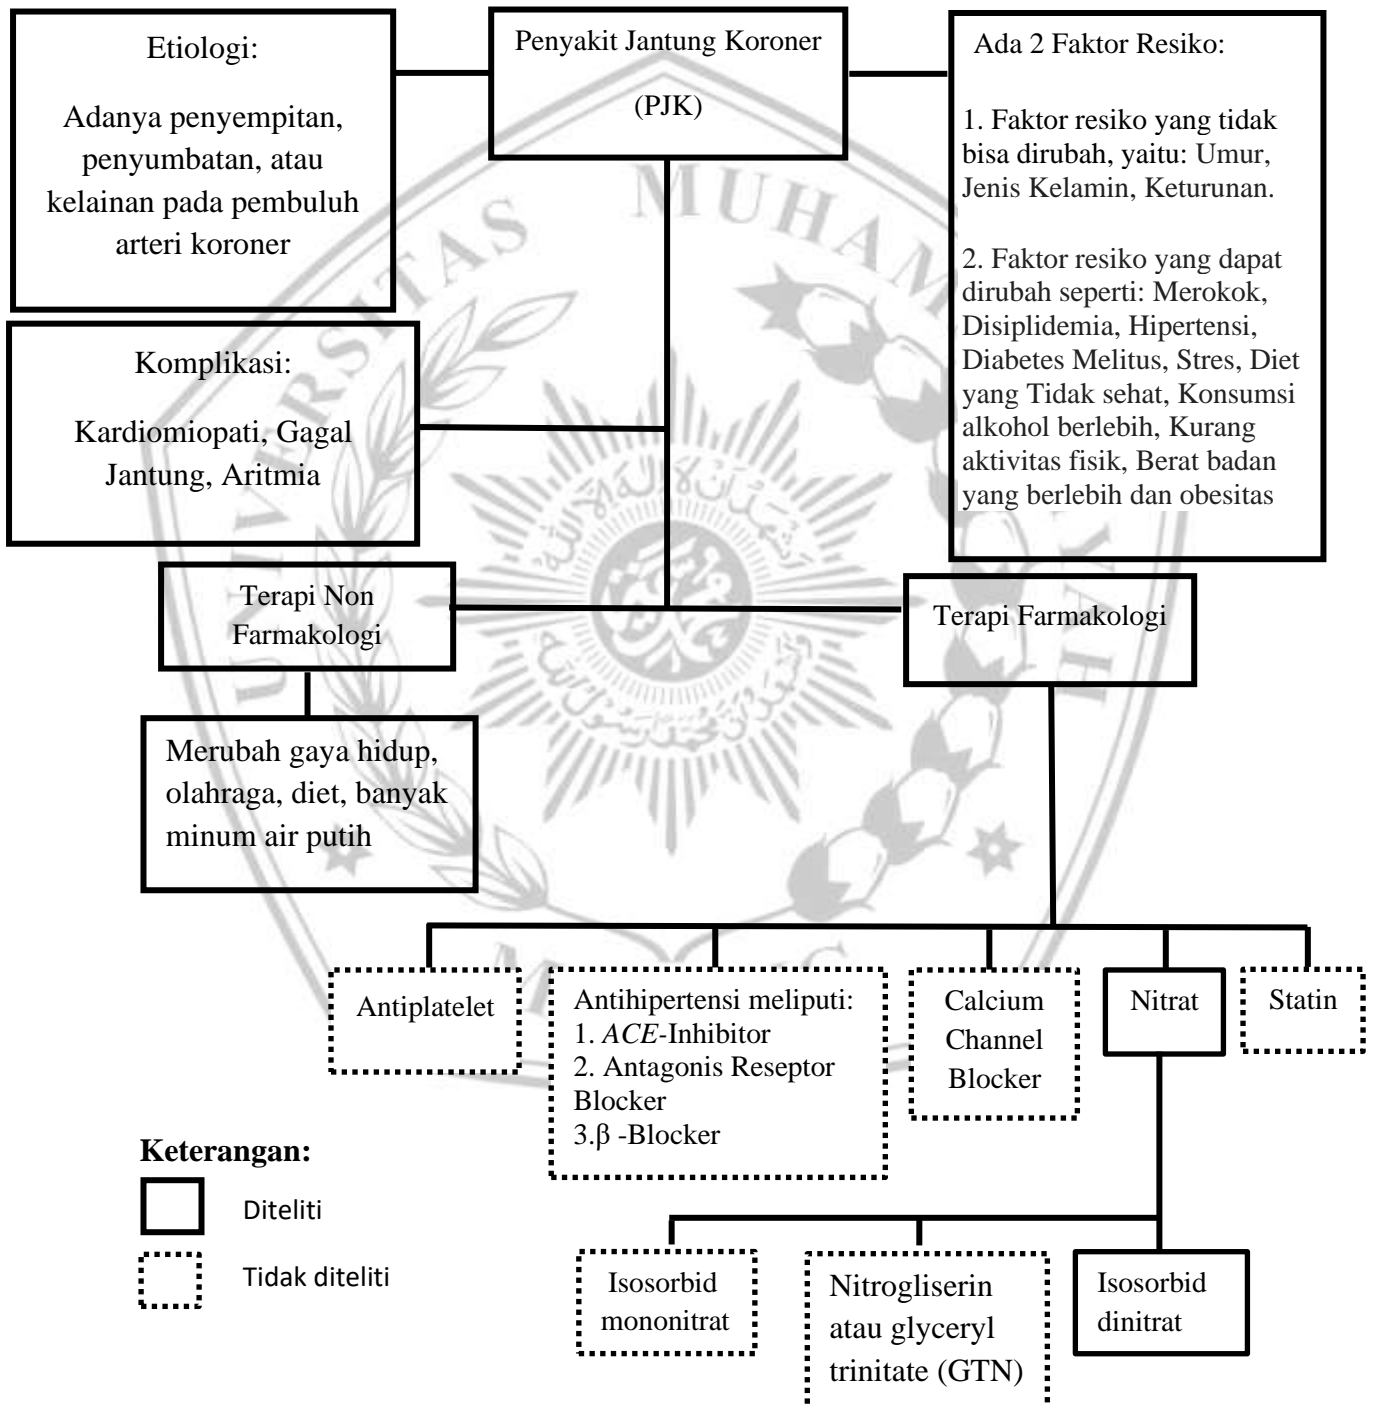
Etiologi:

Adanya penyempitan, penyumbatan, atau kelainan pada pembuluh arteri koroner

Penyakit Jantung Koroner

(PJK)

Ada 2 Faktor Resiko:

1. Faktor resiko yang tidak bisa dirubah, yaitu: Umur, Jenis Kelamin, Keturunan.

2. Faktor resiko yang dapat dirubah seperti: Merokok, Disiplidemia, Hipertensi, Diabetes Melitus, Stres, Diet yang Tidak sehat, Konsumsi alkohol berlebih, Kurang aktivitas fisik, Berat badan yang berlebih dan obesitas

Komplikasi:

Kardiomiopati, Gagal Jantung, Aritmia

Terapi Non Farmakologi

Terapi Farmakologi

Merubah gaya hidup, olahraga, diet, banyak minum air putih

Antiplatelet

Antihipertensi meliputi:
1. *ACE*-Inhibitor
2. Antagonis Reseptor Blocker
3.β -Blocker

Calcium Channel Blocker

Nitrat

Statin

Keterangan:

Diteliti

Tidak diteliti

Isosorbid mononitrat

Nitrogliserin atau glyceryl trinitate (GTN)

Isosorbid dinitrat